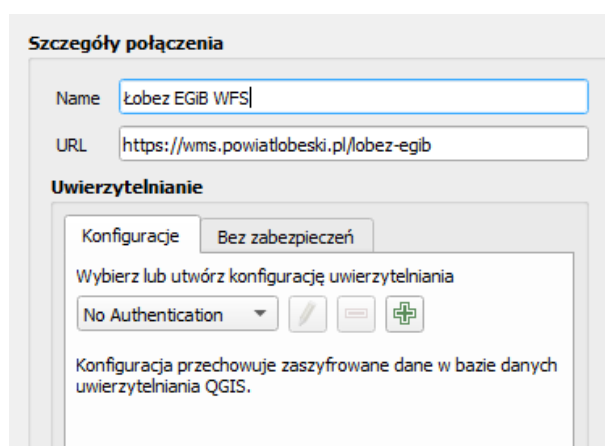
Szczegóły połączenia

Name Łobez EGiB WFS

URL https://wms.powiatlobeski.pl/lobez-egib

Uwierzytelnianie

Konfiguracje Bez zabezpieczeń

Wybierz lub utwórz konfigurację uwierzytelniania

No Authentication

Konfiguracja przechowuje zaszyfrowane dane w bazie danych uwierzytelniania QGIS.